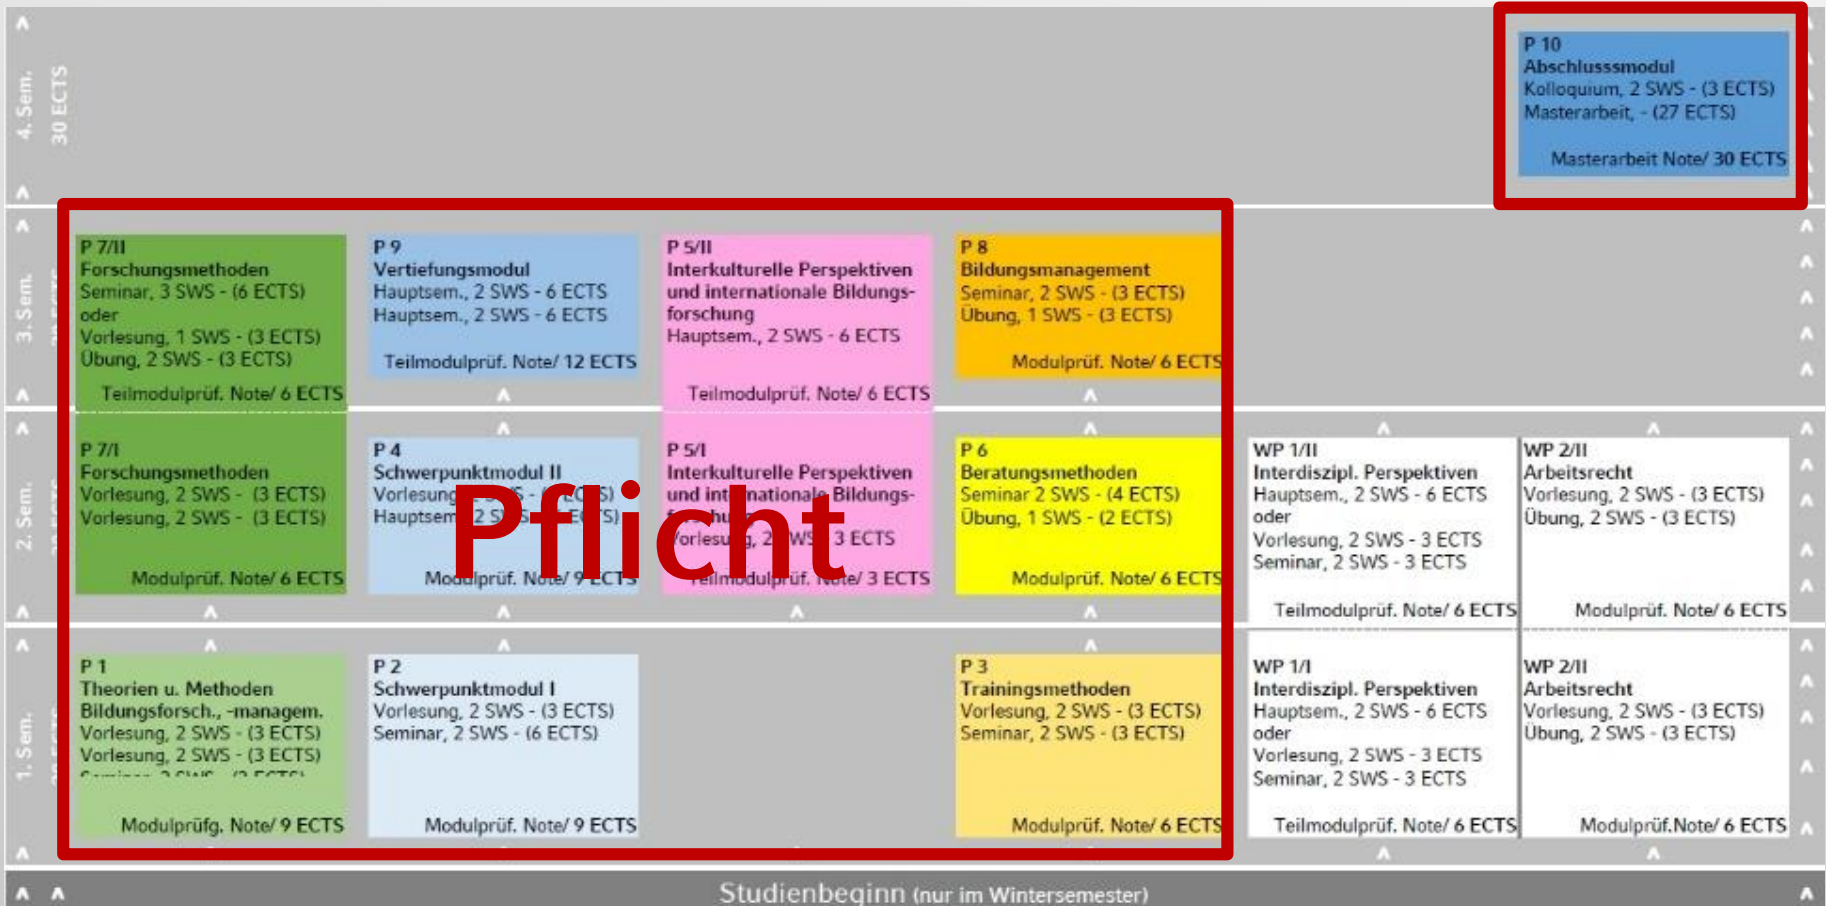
4. Sem.
30 ECTS

P 10
Abschlusssmodul
Kolloquium, 2 SWS - (3 ECTS)
Masterarbeit, - (27 ECTS)
Masterarbeit Note/ 30 ECTS

3. Sem.

P 7/II
Forschungsmethoden
Seminar, 3 SWS - (6 ECTS)
oder
Vorlesung, 1 SWS - (3 ECTS)
Übung, 2 SWS - (3 ECTS)
Teilmodulprüf. Note/ 6 ECTS

P 9
Vertiefungsmodul
Hauptsem., 2 SWS - 6 ECTS
Hauptsem., 2 SWS - 6 ECTS
Teilmodulprüf. Note/ 12 ECTS

P 5/II
Interkulturelle Perspektiven und internationale Bildungsforschung
Hauptsem., 2 SWS - 6 ECTS
Teilmodulprüf. Note/ 6 ECTS

P 8
Bildungsmanagement
Seminar, 2 SWS - (3 ECTS)
Übung, 1 SWS - (3 ECTS)
Modulprüf. Note/ 6 ECTS

2. Sem.

P 7/I
Forschungsmethoden
Vorlesung, 2 SWS - (3 ECTS)
Vorlesung, 2 SWS - (3 ECTS)
Modulprüf. Note/ 6 ECTS

P 4
Schwerpunktmodul II
Vorlesung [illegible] (3 ECTS)
Hauptsem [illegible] ECTS)
Modulprüf. Note/ 9 ECTS

Pflicht

P 5/I
Interkulturelle Perspektiven und int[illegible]nationale Bildungs-
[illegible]
Vorlesung, 2 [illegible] 3 ECTS
Teilmodulprüf. Note/ 3 ECTS

P 6
Beratungsmethoden
Seminar 2 SWS - (4 ECTS)
Übung, 1 SWS - (2 ECTS)
Modulprüf. Note/ 6 ECTS

WP 1/II
Interdiszipl. Perspektiven
Hauptsem., 2 SWS - 6 ECTS
oder
Vorlesung, 2 SWS - 3 ECTS
Seminar, 2 SWS - 3 ECTS
Teilmodulprüf. Note/ 6 ECTS

WP 2/II
Arbeitsrecht
Vorlesung, 2 SWS - (3 ECTS)
Übung, 2 SWS - (3 ECTS)
Modulprüf. Note/ 6 ECTS

1. Sem.

P 1
Theorien u. Methoden Bildungsforsch., -managem.
Vorlesung, 2 SWS - (3 ECTS)
Vorlesung, 2 SWS - (3 ECTS)
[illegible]
Modulprüfg. Note/ 9 ECTS

P 2
Schwerpunktmodul I
Vorlesung, 2 SWS - (3 ECTS)
Seminar, 2 SWS - (6 ECTS)
Modulprüf. Note/ 9 ECTS

P 3
Trainingsmethoden
Vorlesung, 2 SWS - (3 ECTS)
Seminar, 2 SWS - (3 ECTS)
Modulprüf. Note/ 6 ECTS

WP 1/I
Interdiszipl. Perspektiven
Hauptsem., 2 SWS - 6 ECTS
oder
Vorlesung, 2 SWS - 3 ECTS
Seminar, 2 SWS - 3 ECTS
Teilmodulprüf. Note/ 6 ECTS

WP 2/II
Arbeitsrecht
Vorlesung, 2 SWS - (3 ECTS)
Übung, 2 SWS - (3 ECTS)
Modulprüf.Note/ 6 ECTS

Studienbeginn (nur im Wintersemester)